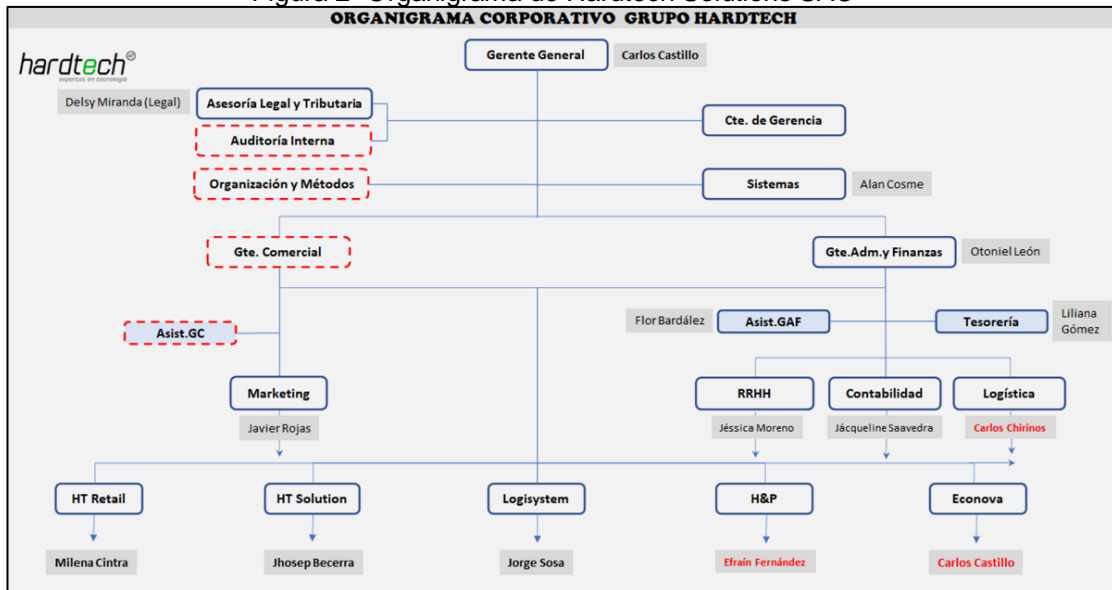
Figura 2 Organigrama de Hardtech Solutions SAC

ORGANIGRAMA CORPORATIVO GRUPO HARDTECH

hardtech
expertos en tecnología

Gerente General
Carlos Castillo

Delsy Miranda (Legal)
Asesoría Legal y Tributaria
Auditoría Interna
Cte. de Gerencia
Organización y Métodos
Sistemas
Alan Cosme

Gte. Comercial
Gte.Adm.y Finanzas
Otoniel León

Asist.GC
Flor Bardález
Asist.GAF
Tesorería
Liliana Gómez

Marketing
Javier Rojas
RRHH
Jéssica Moreno
Contabilidad
Jácqueline Saavedra
Logística
Carlos Chirinos

HT Retail
Milena Cintra
HT Solution
Jhosep Becerra
Logisystem
Jorge Sosa
H&P
Efraín Fernández
Econova
Carlos Castillo